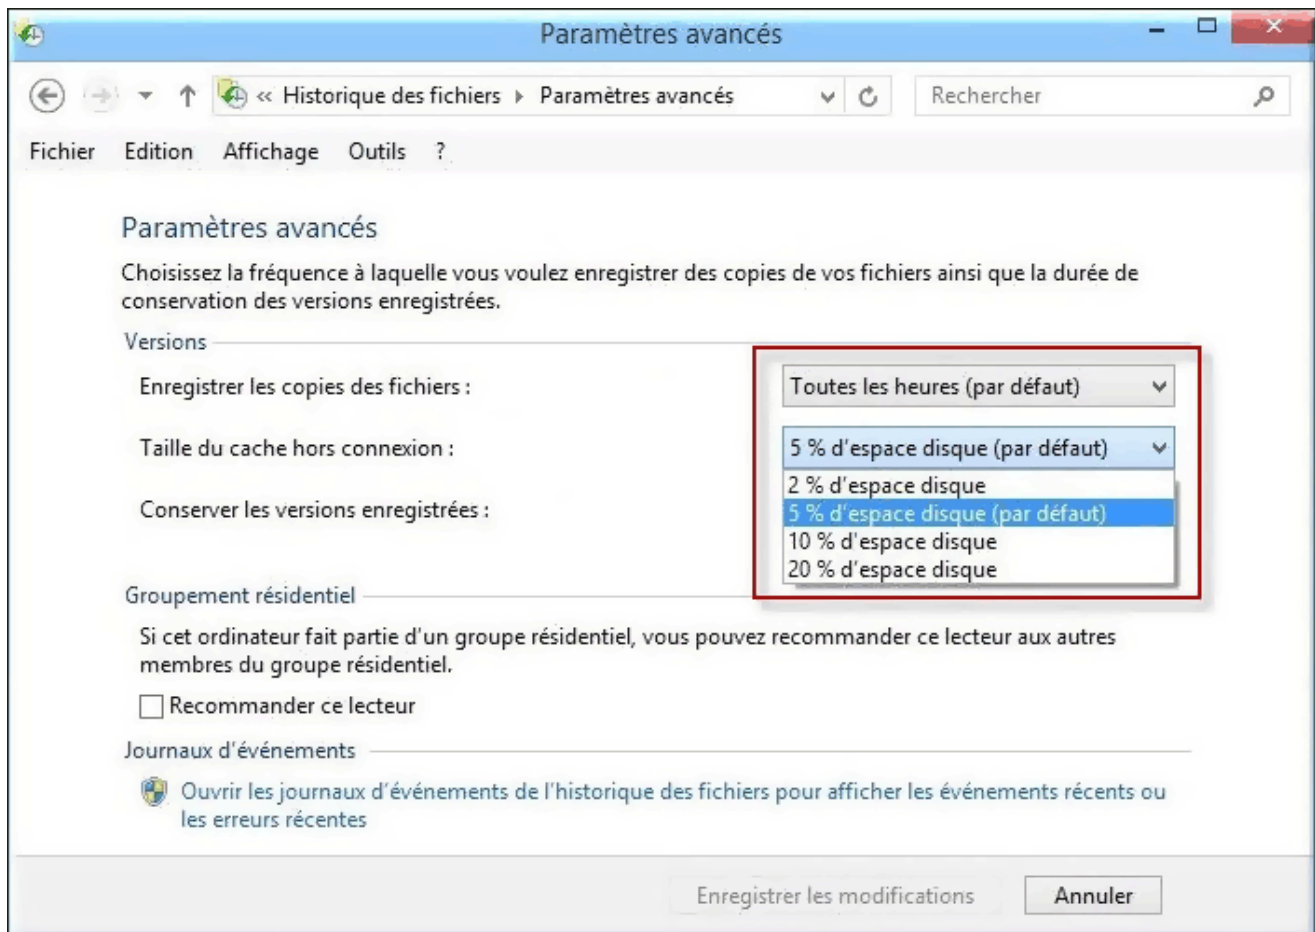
Paramètres avancés

« Historique des fichiers ▸ Paramètres avancés

Rechercher

Fichier Edition Affichage Outils ?

Paramètres avancés

Choisissez la fréquence à laquelle vous voulez enregistrer des copies de vos fichiers ainsi que la durée de conservation des versions enregistrées.

Versions

Enregistrer les copies des fichiers :

Toutes les heures (par défaut)

Taille du cache hors connexion :

5 % d'espace disque (par défaut)

Conserver les versions enregistrées :

2 % d'espace disque
5 % d'espace disque (par défaut)
10 % d'espace disque
20 % d'espace disque

Groupement résidentiel

Si cet ordinateur fait partie d'un groupe résidentiel, vous pouvez recommander ce lecteur aux autres membres du groupe résidentiel.

Recommander ce lecteur

Journaux d'événements

Ouvrir les journaux d'événements de l'historique des fichiers pour afficher les événements récents ou les erreurs récentes

Enregistrer les modifications

Annuler